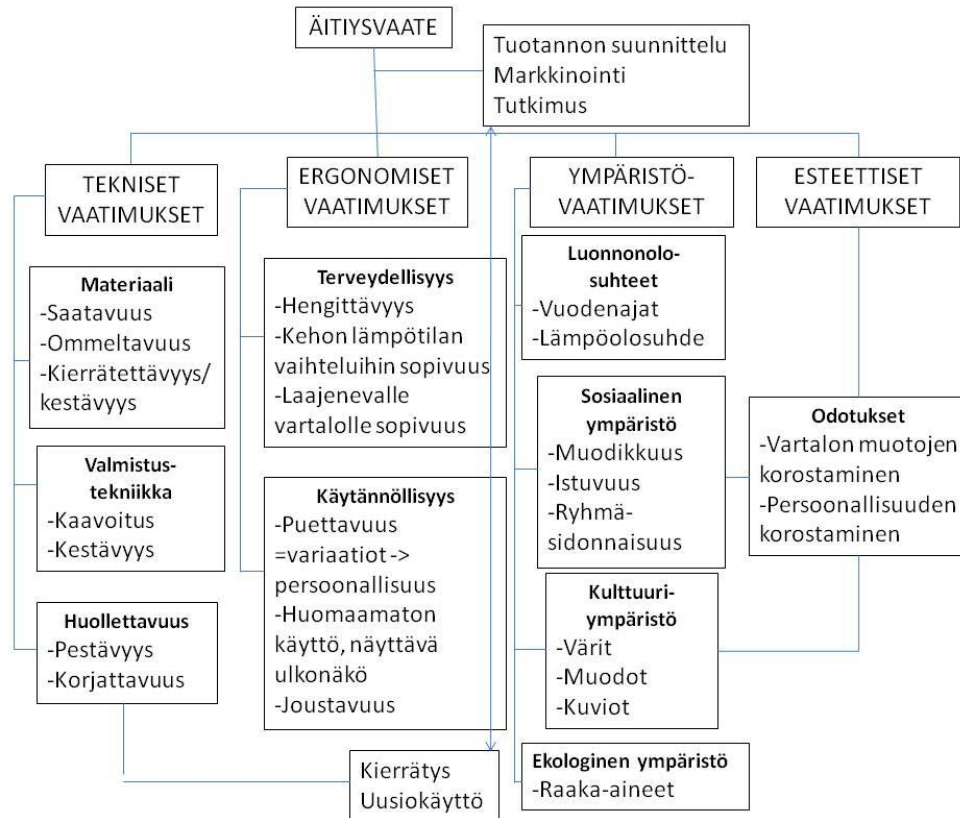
ÄITIYSVAATE

Tuotannon suunnittelu
Markkinointi
Tutkimus

TEKNISET VAATIMUKSET

Materiaali
-Saatavuus
-Ommeltavuus
-Kierrätettävyys/ kestävyys

Valmistus-tekniikka
-Kaavoitus
-Kestävyys

Huollettavuus
-Pestävyys
-Korjattavuus

ERGONOMISET VAATIMUKSET

Terveydellisyys
-Hengittävyys
-Kehon lämpötilan vaihteluihin sopivuus
-Laajenevalle vartalolle sopivuus

Käytännöllisyys
-Puettavuus =variaatiot -> persoonallisuus
-Huomaamaton käyttö, näyttävä ulkonäkö
-Joustavuus

YMPÄRISTÖ-VAATIMUKSET

Luonnonolo-suhteet
-Vuodenajat
-Lämpöolosuhde

Sosiaalinen ympäristö
-Muodikkuus
-Istuvuus
-Ryhmä-sidonnaisuus

Kulttuuri-ympäristö
-Värit
-Muodot
-Kuviot

Ekologinen ympäristö
-Raaka-aineet

ESTEETTISET VAATIMUKSET

Odotukset
-Vartalon muotojen korostaminen
-Persoonallisuuden korostaminen

Kierrätys
Uusiokäyttö